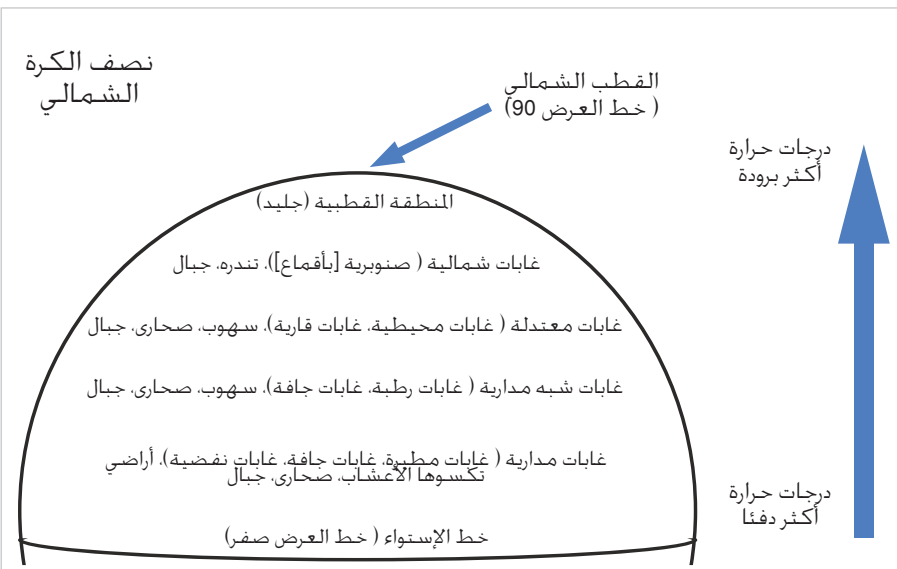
نصف الكرة الشمالي

القطب الشمالي
( خط العرض 90)

درجات حرارة أكثر برودة

المنطقة القطبية (جليد)

غابات شمالية ( صنوبرية [بأقماع])، تندره، جبال

غابات معتدلة ( غابات محيطية، غابات قارية)، سهوب، صحاري، جبال

غابات شبه مدارية ( غابات رطبة، غابات جافة)، سهوب، صحاري، جبال

غابات مدارية ( غابات مطيرة، غابات جافة، غابات نفضية)، أراضي تكسوها الأعشاب، صحاري، جبال

درجات حرارة أكثر دفئا

خط الإستواء ( خط العرض صفر)